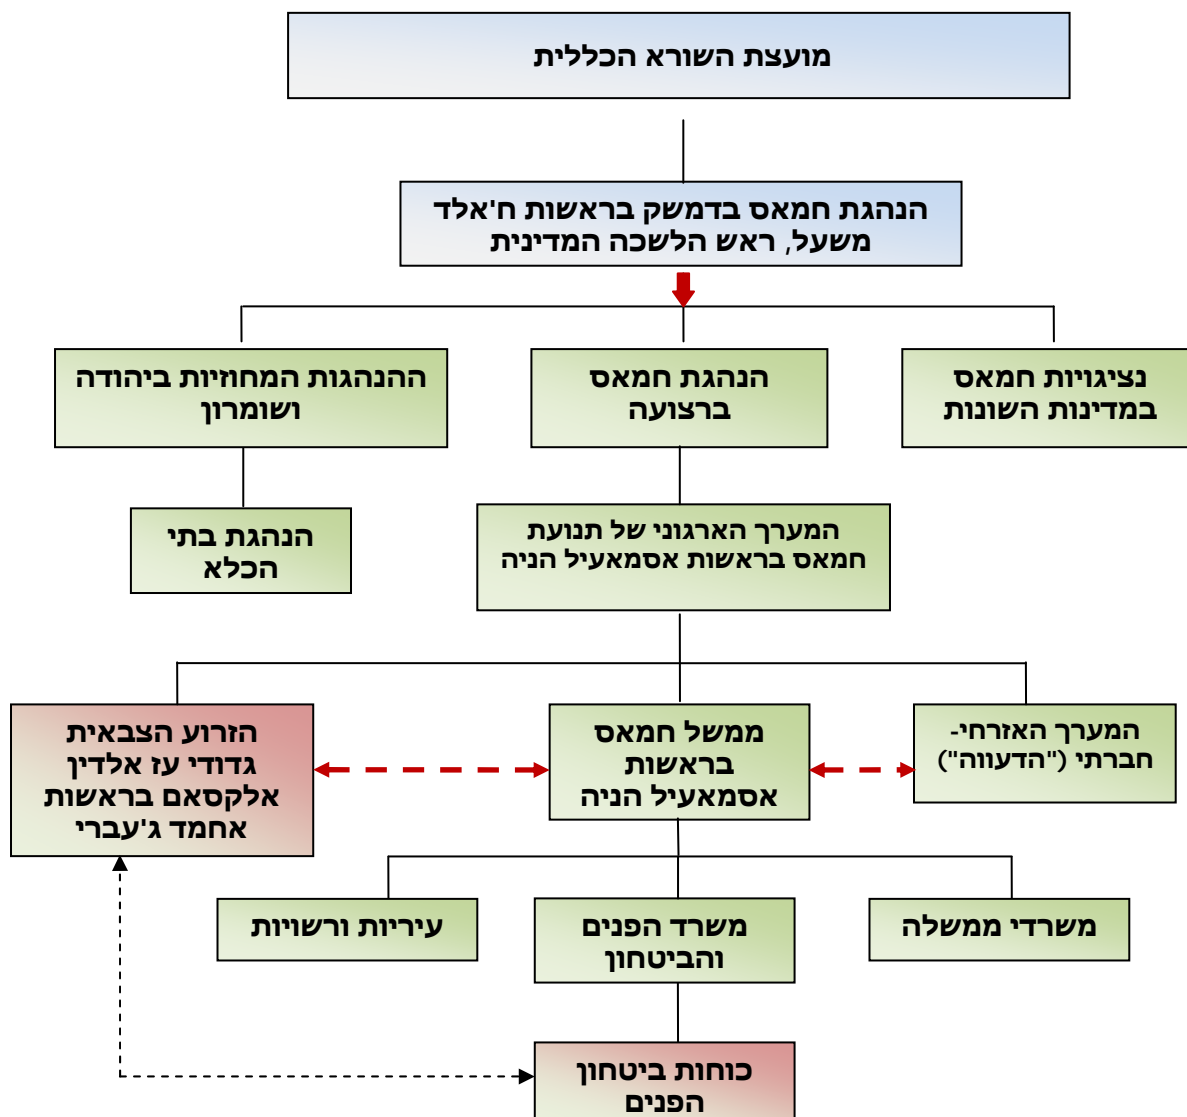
מועצת השורא הכללית

הנהגת חמאס בדמשק בראשות ח'אלד משעל, ראש הלשכה המדינית

ההנהגות המחוזיות ביהודה ושומרון

הנהגת חמאס ברצועה

נציגויות חמאס במדינות השונות

הנהגת בתי הכלא

המערך הארגוני של תנועת חמאס בראשות אסמאעיל הניה

הזרוע הצבאית גדודי עז אלדין אלקסאם בראשות אחמד ג'עברי

ממשל חמאס בראשות אסמאעיל הניה

המערך האזרחי-חברתי ("הדעווה")

עיריות ורשויות

משרד הפנים והביטחון

משרדי ממשלה

כוחות ביטחון הפנים